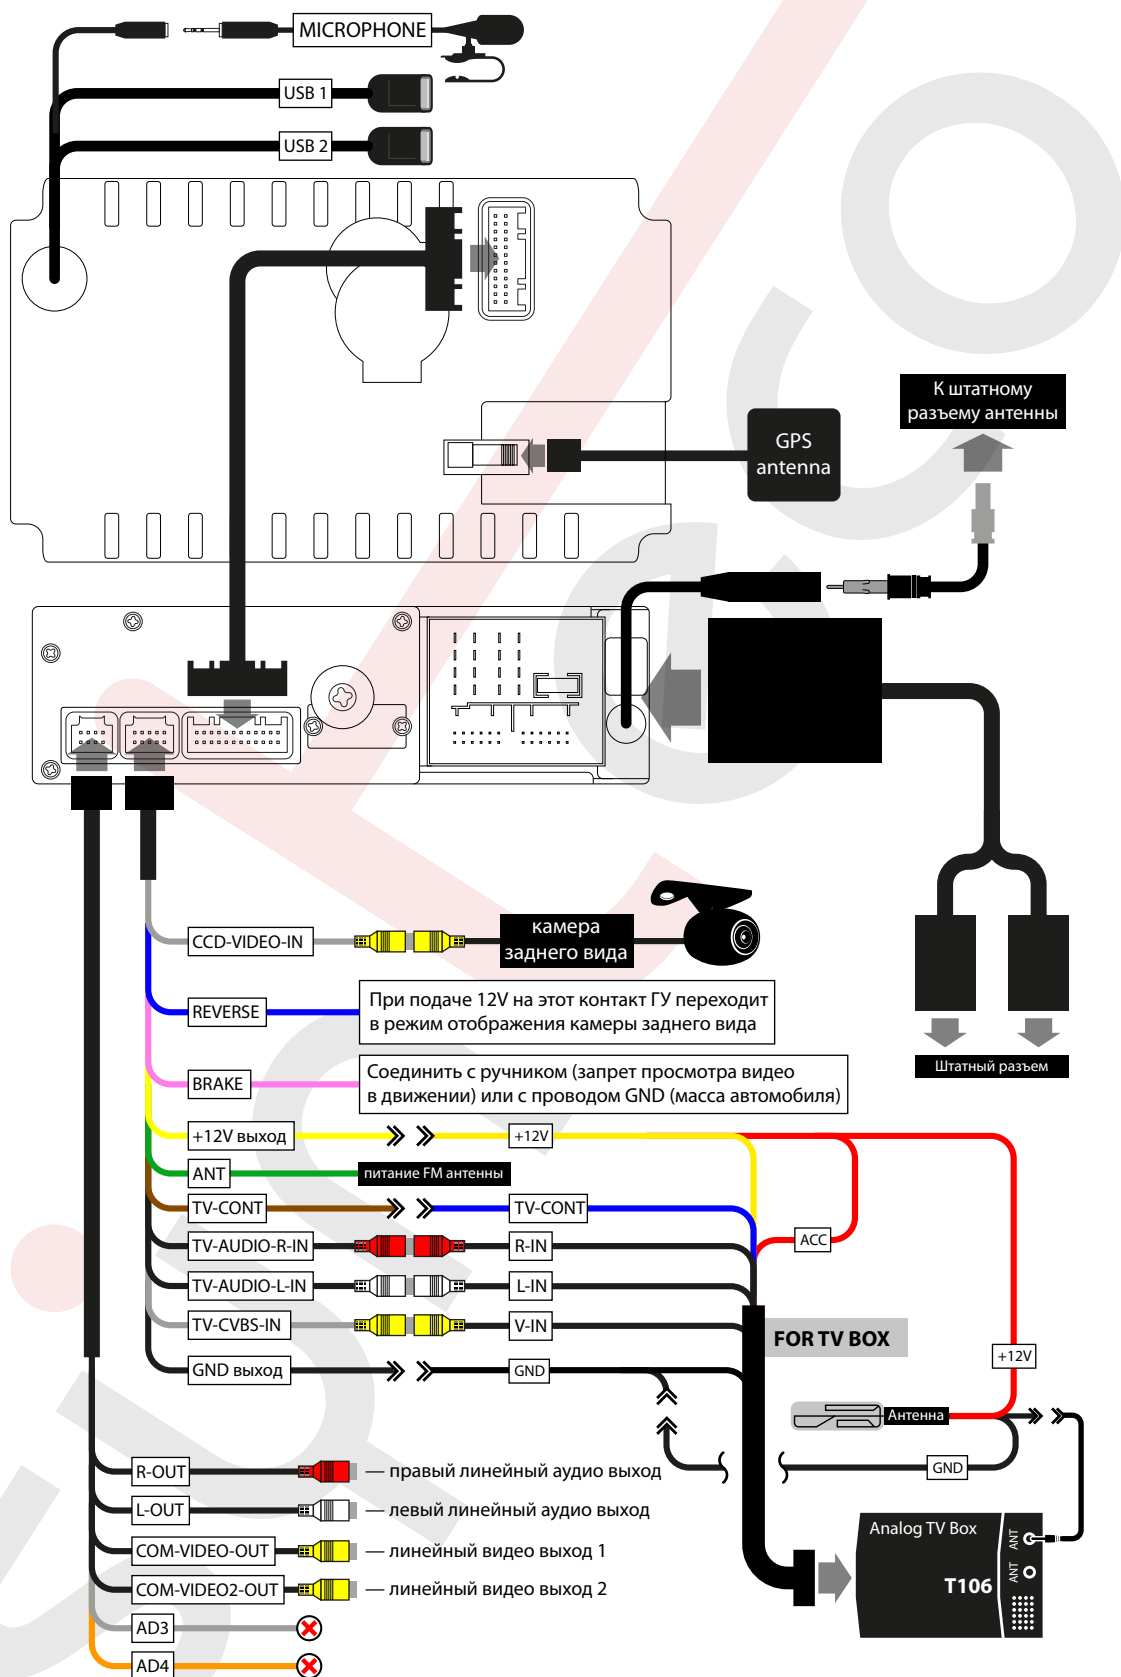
MICROPHONE

USB 1

USB 2

GPS antenna

К штатному разъему антенны

CCD-VIDEO-IN

камера заднего вида

REVERSE

При подаче 12V на этот контакт ГУ переходит в режим отображения камеры заднего вида

BRAKE

Соединить с ручником (запрет просмотра видео в движении) или с проводом GND (масса автомобиля)

Штатный разъем

+12V выход

+12V

ANT

питание FM антенны

TV-CONT

TV-CONT

ACC

TV-AUDIO-R-IN

R-IN

TV-AUDIO-L-IN

L-IN

TV-CVBS-IN

V-IN

FOR TV BOX

GND выход

GND

+12V

Антенна

GND

R-OUT — правый линейный аудио выход

L-OUT — левый линейный аудио выход

COM-VIDEO-OUT — линейный видео выход 1

COM-VIDEO2-OUT — линейный видео выход 2

AD3

AD4

Analog TV Box

T106

ANT

ANT